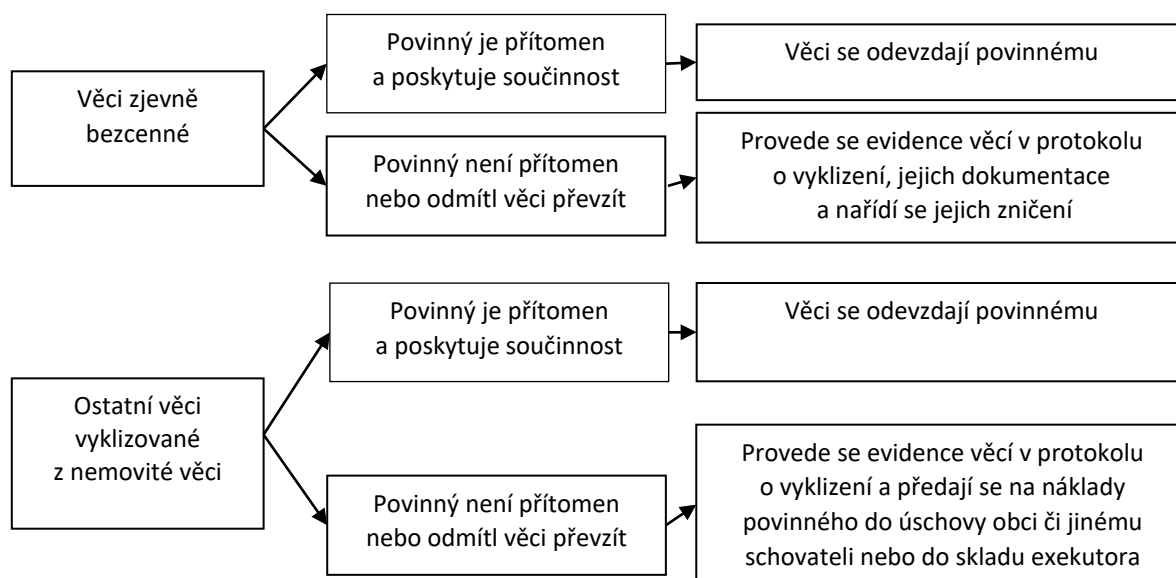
Věci zjevně bezcenné

Povinný je přítomen a poskytuje součinnost

Věci se odevzdají povinnému

Povinný není přítomen nebo odmítl věci převzít

Provede se evidence věcí v protokolu o vyklizení, jejich dokumentace a nařídí se jejich zničení

Ostatní věci vyklizované z nemovité věci

Povinný je přítomen a poskytuje součinnost

Věci se odevzdají povinnému

Povinný není přítomen nebo odmítl věci převzít

Provede se evidence věcí v protokolu o vyklizení a předají se na náklady povinného do úschovy obci či jinému schovateli nebo do skladu exekutora